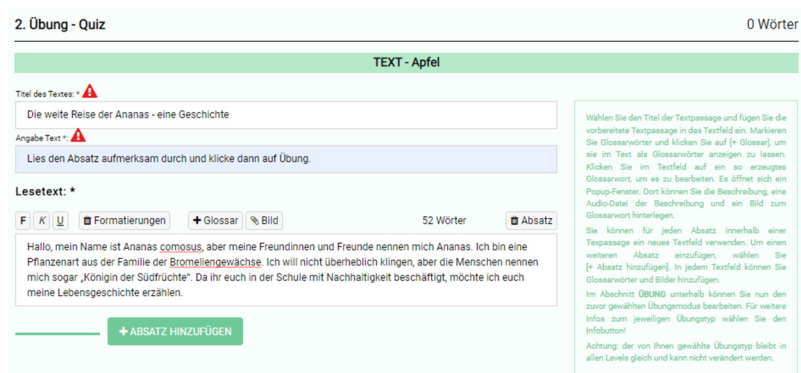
2. Übung - Quiz

0 Wörter

TEXT - Apfel

Titel des Textes: *

Die weite Reise der Ananas - eine Geschichte

Angabe Text *:

Lies den Absatz aufmerksam durch und klicke dann auf Übung.

Lesetext: *

F K U Formatierungen + Glossar Bild 52 Wörter Absatz

Hallo, mein Name ist Ananas comosus, aber meine Freundinnen und Freunde nennen mich Ananas. Ich bin eine Pflanzenart aus der Familie der Bromeliengewächse. Ich will nicht überheblich klingen, aber die Menschen nennen mich sogar „Königin der Südfrüchte". Da ihr euch in der Schule mit Nachhaltigkeit beschäftigt, möchte ich euch meine Lebensgeschichte erzählen.

+ ABSATZ HINZUFÜGEN

Wählen Sie den Titel der Textpassage und fügen Sie die vorbereitete Textpassage in das Textfeld ein. Markieren Sie Glossarwörter und klicken Sie auf [+ Glossar], um sie im Text als Glossarwörter anzeigen zu lassen. Klicken Sie im Textfeld auf ein so erzeugtes Glossarwort, um es zu bearbeiten. Es öffnet sich ein Popup-Fenster. Dort können Sie die Beschreibung, eine Audio-Datei der Beschreibung und ein Bild zum Glossarwort hinterlegen.

Sie können für jeden Absatz innerhalb einer Texpassage ein neues Textfeld verwenden. Um einen weiteren Absatz einzufügen, wählen Sie [+ Absatz hinzufügen]. In jedem Textfeld können Sie Glossarwörter und Bilder hinzufügen.

Im Abschnitt ÜBUNG unterhalb können Sie nun den zuvor gewählten Übungsmodus bearbeiten. Für weitere Infos zum jeweiligen Übungstyp wählen Sie den Infobutton!

Achtung: der von Ihnen gewählte Übungstyp bleibt in allen Levels gleich und kann nicht verändert werden.